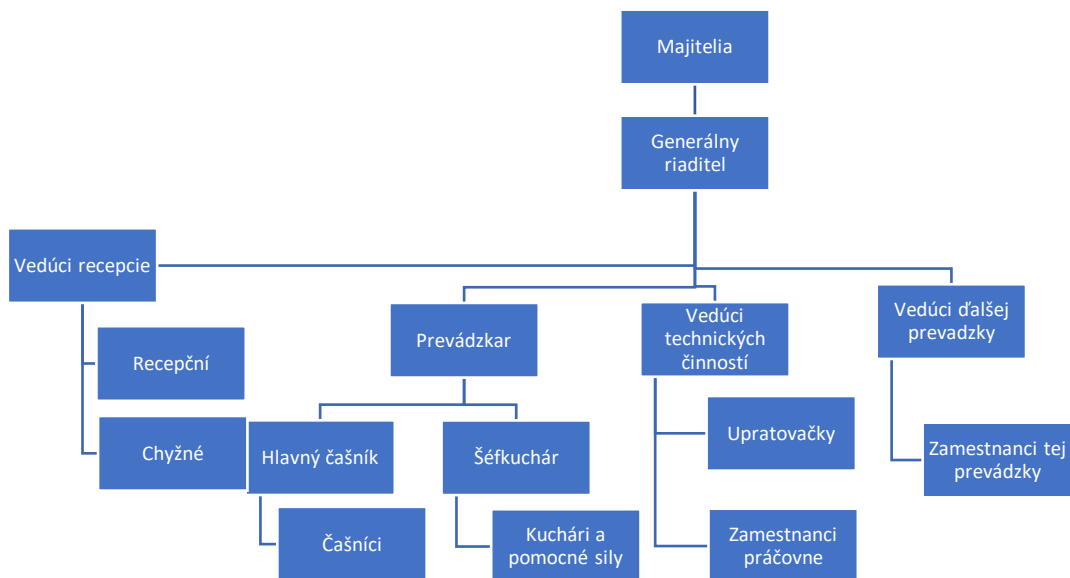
Majitelia

Generálny riaditel

Vedúci recepcie

Recepční

Chyžné

Prevádzkar

Hlavný čašník

Čašníci

Šéfkuchár

Kuchári a pomocné sily

Vedúci technických činností

Upratovačky

Zamestnanci práčovne

Vedúci ďalšej prevadzky

Zamestnanci tej prevádzky